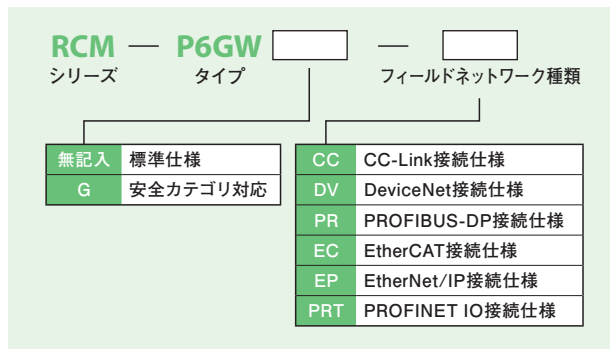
RCM — P6GW [ ] — [ ]
シリーズ タイプ フィールドネットワーク種類

| 無記入 | 標準仕様 |
|---|---|
| G | 安全カテゴリ対応 |

| CC | CC-Link接続仕様 |
|---|---|
| DV | DeviceNet接続仕様 |
| PR | PROFIBUS-DP接続仕様 |
| EC | EtherCAT接続仕様 |
| EP | EtherNet/IP接続仕様 |
| PRT | PROFINET IO接続仕様 |